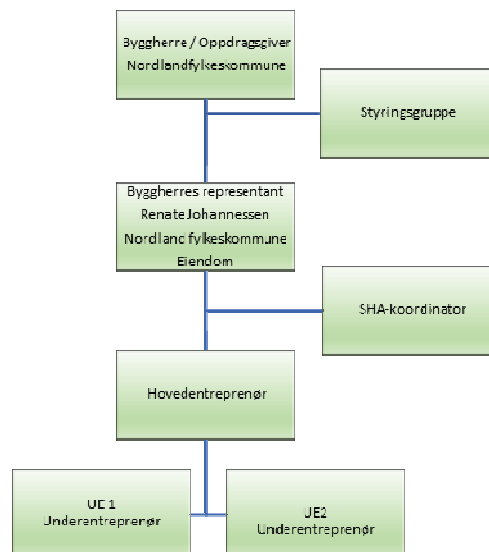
Byggherre / Oppdragsgiver
Nordland fylkeskommune

Styringsgruppe

Byggherres representant
Renate Johannessen
Nordland fylkeskommune
Eiendom

SHA-koordinator

Hovedentreprenør

UE 1
Underentreprenør

UE2
Underentreprenør